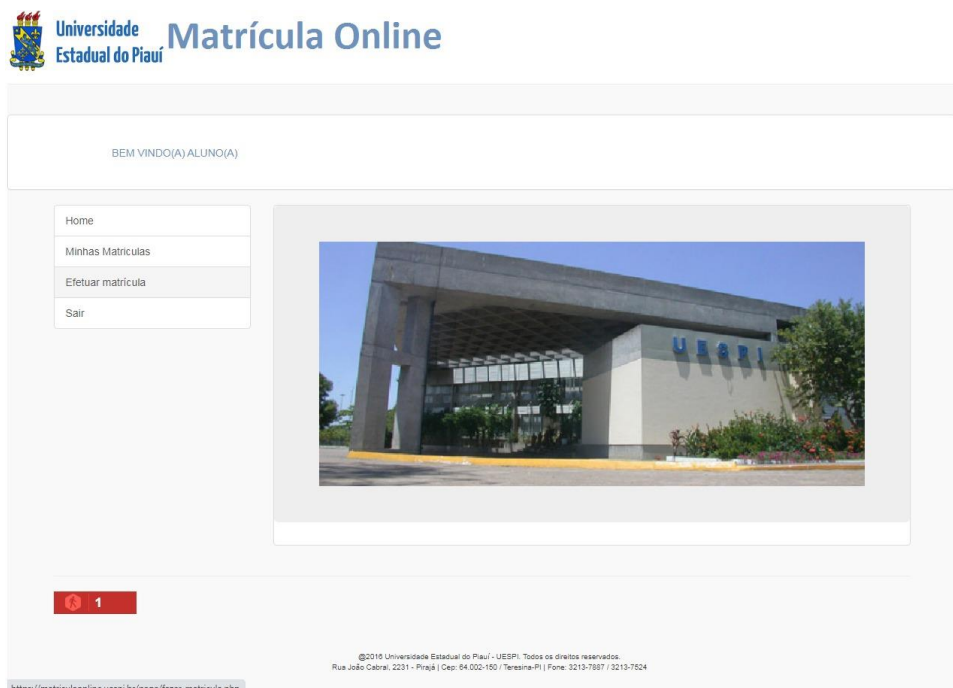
Universidade Estadual do Piauí Matrícula Online

BEM VINDO(A) ALUNO(A)

Home

Minhas Matriculas

Efetuar matrícula

Sair

UESPI

1

@2016 Universidade Estadual do Piauí - UESPI. Todos os direitos reservados.
Rua João Cabral, 2231 - Pirajá | Cep: 64.002-150 / Teresina-PI | Fone: 3213-7887 / 3213-7524

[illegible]